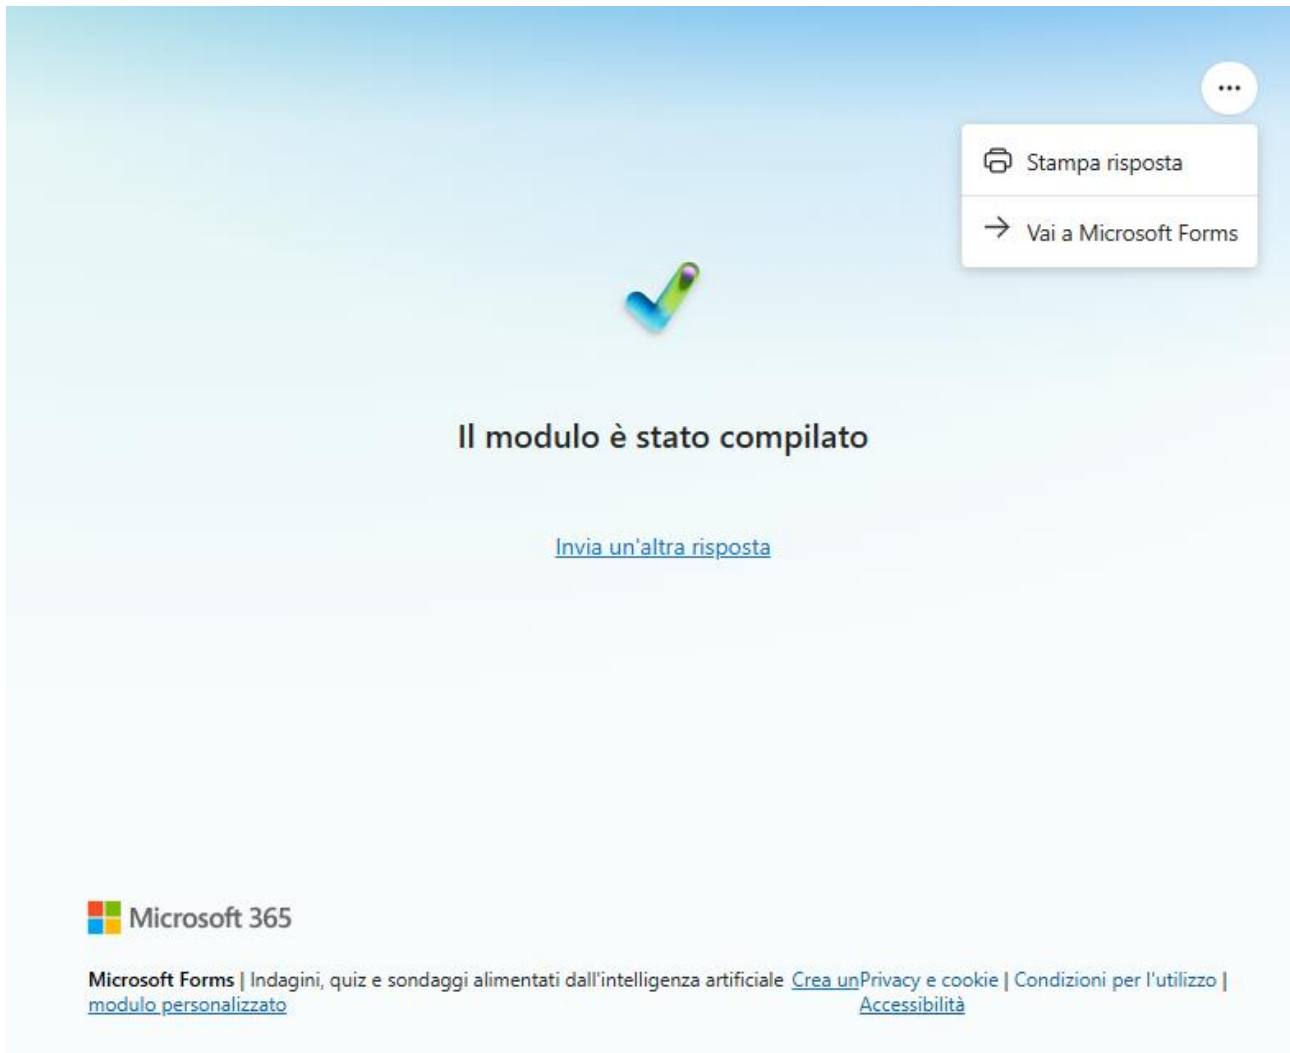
...

Stampa risposta

Vai a Microsoft Forms

Il modulo è stato compilato

Invia un'altra risposta

Microsoft 365

Microsoft Forms | Indagini, quiz e sondaggi alimentati dall'intelligenza artificiale Crea un modulo personalizzato

Privacy e cookie | Condizioni per l'utilizzo | Accessibilità